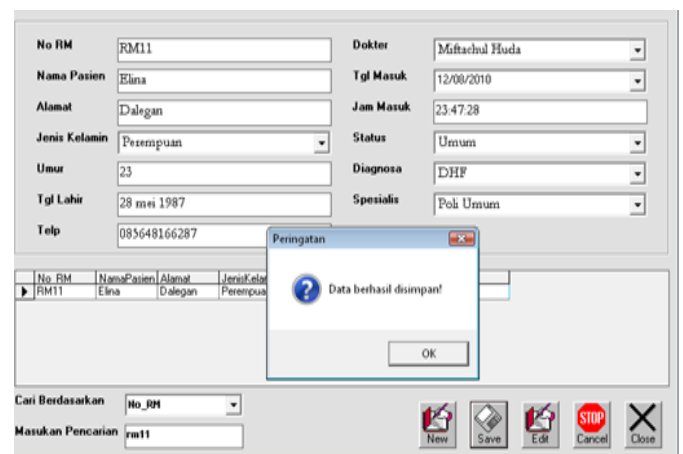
No RM RM11
Nama Pasien Elina
Alamat Dalegan
Jenis Kelamin Perempuan
Umur 23
Tgl Lahir 28 mei 1987
Telp 085648166287

Dokter Miftachul Huda
Tgl Masuk 12/08/2010
Jam Masuk 23:47:28
Status Umum
Diagnosa DHF
Spesialis Poli Umum

| No_RM | NamaPasien | Alamat | JenisKela |
|---|---|---|---|
| RM11 | Elina | Dalegan | Perempua |

Peringatan
Data berhasil disimpan!
OK

Cari Berdasarkan No_RM
Masukan Pencarian rm11

New Save Edit STOP Cancel Close